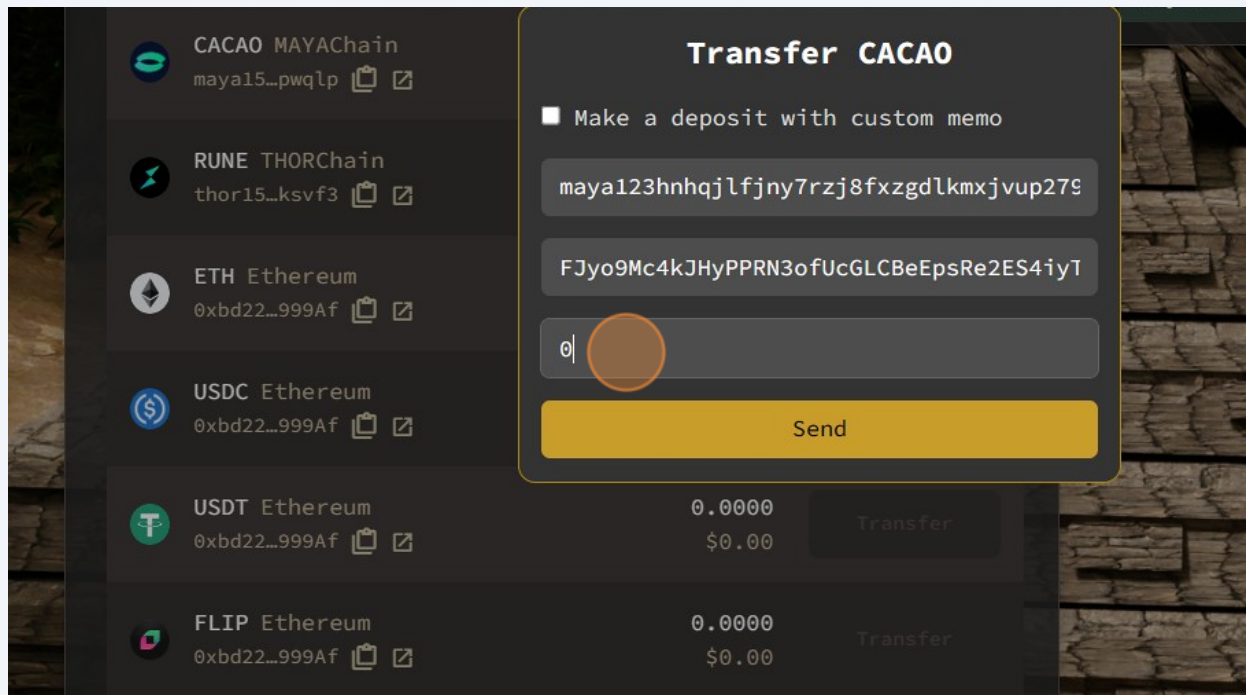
CACAO MAYAChain
maya15…pwqlp

RUNE THORChain
thor15…ksvf3

ETH Ethereum
0xbd22…999Af

USDC Ethereum
0xbd22…999Af

USDT Ethereum
0xbd22…999Af
0.0000
$0.00
Transfer

FLIP Ethereum
0xbd22…999Af
0.0000
$0.00
Transfer

Transfer CACAO

Make a deposit with custom memo

maya123hnhqjlfjny7rzj8fxzgdlkmxjvup27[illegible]

FJyo9Mc4kJHyPPRN3ofUcGLCBeEpsRe2ES4iy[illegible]

0

Send